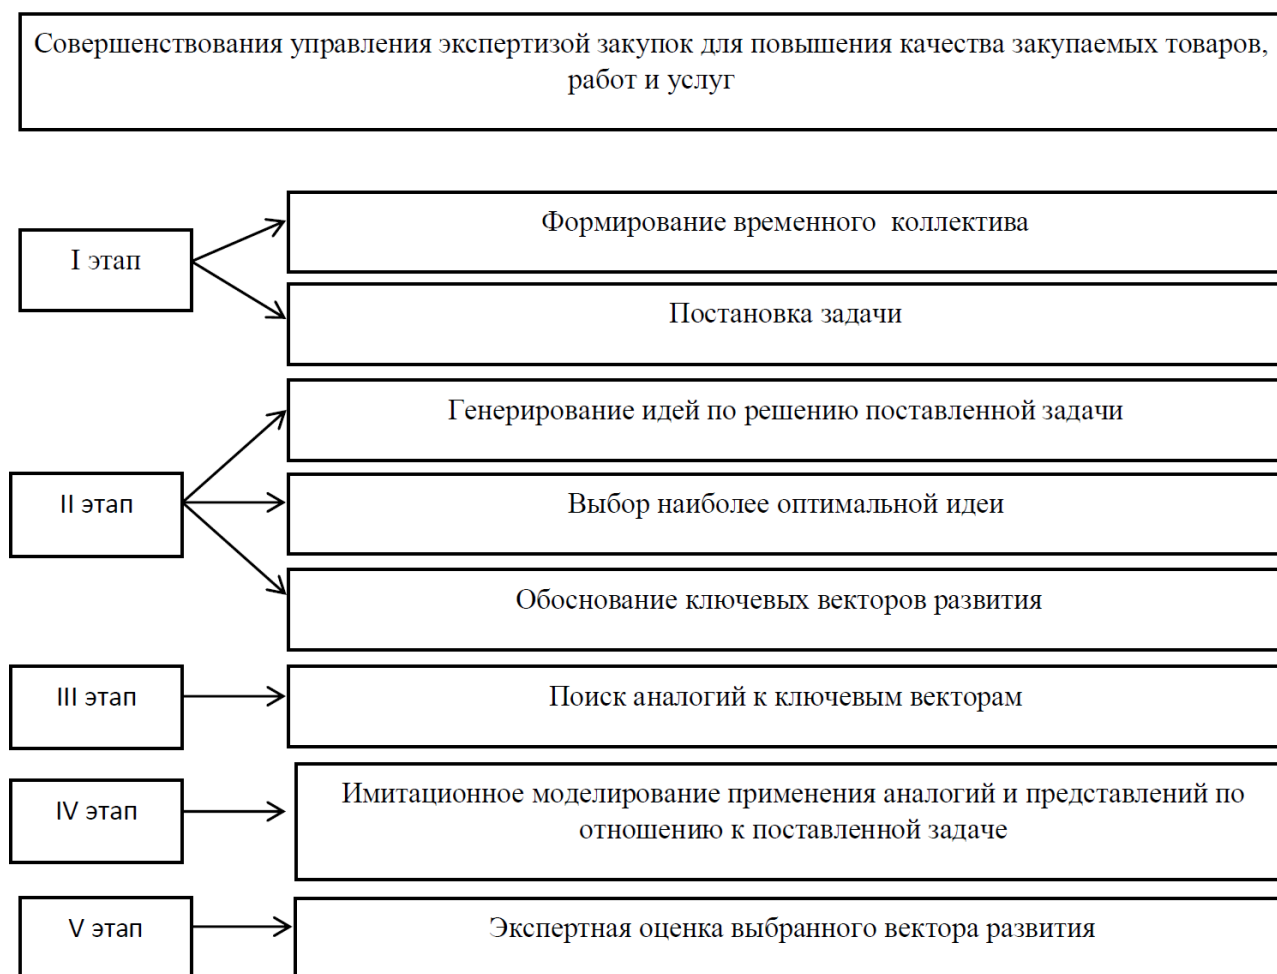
Совершенствования управления экспертизой закупок для повышения качества закупаемых товаров, работ и услуг

I этап

Формирование временного коллектива

Постановка задачи

II этап

Генерирование идей по решению поставленной задачи

Выбор наиболее оптимальной идеи

Обоснование ключевых векторов развития

III этап

Поиск аналогий к ключевым векторам

IV этап

Имитационное моделирование применения аналогий и представлений по отношению к поставленной задаче

V этап

Экспертная оценка выбранного вектора развития